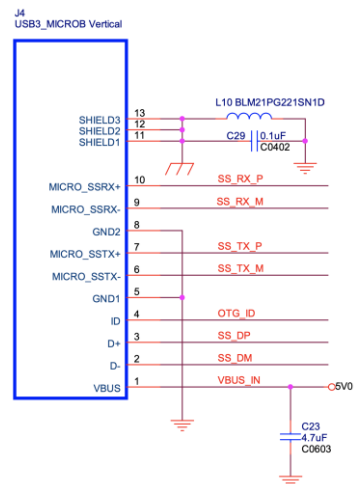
J4
USB3_MICROB Vertical

SHIELD3 13
SHIELD2 12
SHIELD1 11
L10 BLM21PG221SN1D
C29 0.1uF C0402
MICRO_SSRX+ 10 SS_RX_P
MICRO_SSRX- 9 SS_RX_M
GND2 8
MICRO_SSTX+ 7 SS_TX_P
MICRO_SSTX- 6 SS_TX_M
GND1 5
ID 4 OTG_ID
D+ 3 SS_DP
D- 2 SS_DM
VBUS 1 VBUS_IN
5V0
C23
4.7uF
C0603